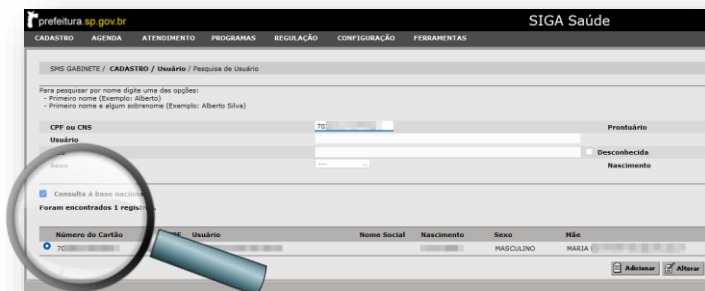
prefeitura.sp.gov.br

SIGA Saúde

CADASTRO AGENDA ATENDIMENTO PROGRAMAS REGULAÇÃO CONFIGURAÇÃO FERRAMENTAS

SMS GABINETE / CADASTRO / Usuário / Pesquisa de Usuário

Para pesquisar por nome digite uma das opções:
- Primeiro nome (Exemplo: Alberto)
- Primeiro nome e algum sobrenome (Exemplo: Alberto Silva)

CPF ou CNS 70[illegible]

Prontuário

Usuário

Mãe

Desconhecida

Sexo ----

Nascimento

Consulta à base nacional

Foram encontrados 1 registros.

| Número do Cartão | CPF | Usuário | Nome Social | Nascimento | Sexo | Mãe |
|---|---|---|---|---|---|---|
| 70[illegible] | | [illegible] | | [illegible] | MASCULINO | MARIA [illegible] |

Adicionar Alterar